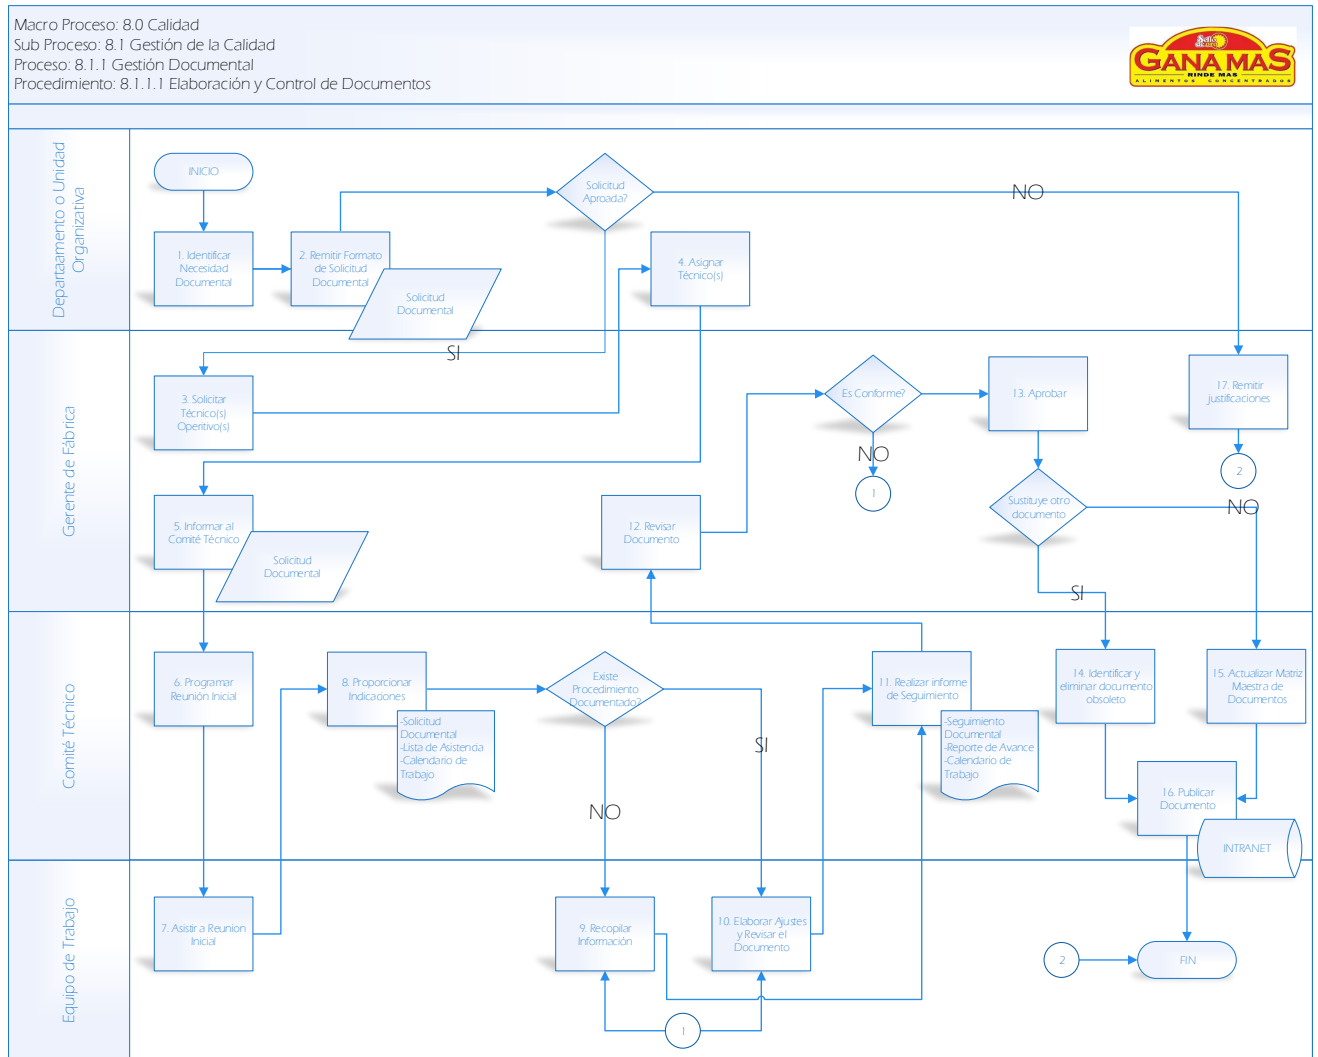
Macro Proceso: 8.0 Calidad
Sub Proceso: 8.1 Gestión de la Calidad
Proceso: 8.1.1 Gestión Documental
Procedimiento: 8.1.1.1 Elaboración y Control de Documentos

Sello de Oro
GANA MAS
RINDE MAS
ALIMENTOS CONCENTRADOS

Departaamento o Unidad Organizativa

INICIO

1. Identificar Necesidad Documental

2. Remitir Formato de Solicitud Documental

Solicitud Documental

Solicitud Aproada?

NO

4. Asignar Técnico(s)

SI

Gerente de Fábrica

3. Solicitar Técnico(s) Operitivo(s)

Es Conforme?

13. Aprobar

17. Remitir justificaciones

NO

1

2

5. Informar al Comité Técnico

Solicitud Documental

12. Revisar Documento

Sustituye otro documento

NO

SI

Comité Técnico

6. Programar Reunión Inicial

8. Proporcionar Indicaciones

-Solicitud Documental
-Lista de Asistencia
-Calendario de Trabajo

Existe Procedimiento Documentado?

SI

NO

11. Realizar informe de Seguimiento

-Seguimiento Documental
-Reporte de Avance
-Calendario de Trabajo

14. Identificar y eliminar documento obsoleto

15. Actualizar Matriz Maestra de Documentos

16. Publicar Documento

INTRANET

Equipo de Trabajo

7. Asistir a Reunion Inicial

9. Recopilar Información

10. Elaborar Ajustes y Revisar el Documento

1

2

FIN